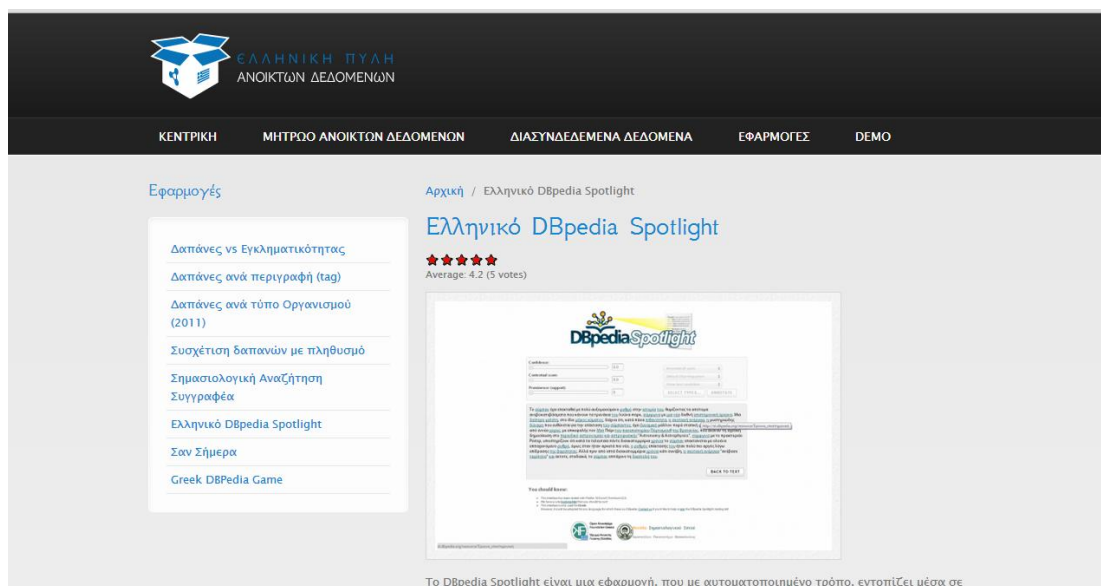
ΕΛΛΗΝΙΚΗ ΠΥΛΗ
ΑΝΟΙΚΤΩΝ ΔΕΔΟΜΕΝΩΝ

ΚΕΝΤΡΙΚΗ
ΜΗΤΡΩΟ ΑΝΟΙΚΤΩΝ ΔΕΔΟΜΕΝΩΝ
ΔΙΑΣΥΝΔΕΔΕΜΕΝΑ ΔΕΔΟΜΕΝΑ
ΕΦΑΡΜΟΓΕΣ
DEMO

Εφαρμογές

Δαπάνες vs Εγκληματικότητας
Δαπάνες ανά περιγραφή (tag)
Δαπάνες ανά τύπο Οργανισμού (2011)
Συσχέτιση δαπανών με πληθυσμό
Σημασιολογική Αναζήτηση Συγγραφέα
Ελληνικό DBpedia Spotlight
Σαν Σήμερα
Greek DBPedia Game

Αρχική / Ελληνικό DBpedia Spotlight

Ελληνικό DBpedia Spotlight

Average: 4.2 (5 votes)

DBpedia Spotlight

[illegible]

BACK TO TEXT

You should know:

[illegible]

Το DBpedia Spotlight είναι μια εφαρμογή, που με αυτοματοποιημένο τρόπο, εντοπίζει μέσα σε